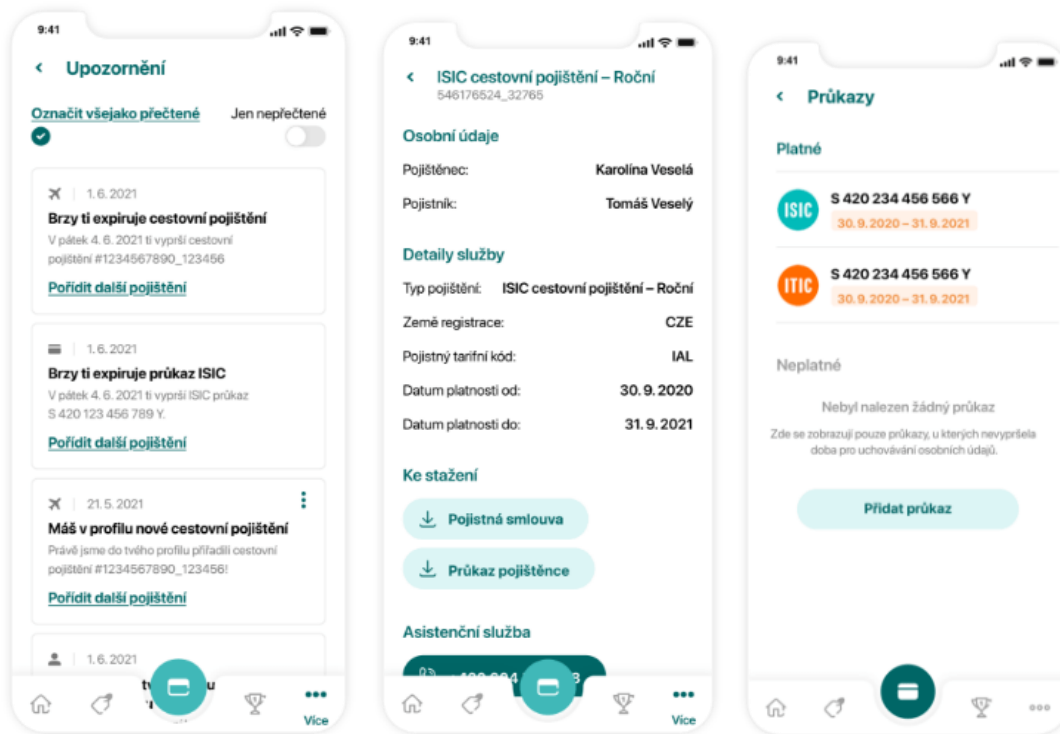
9:41

Upozornění

Označit všejako přečtené

Jen nepřečtené

1. 6. 2021

Brzy ti expiruje cestovní pojištění

V pátek 4. 6. 2021 ti vyprší cestovní pojištění #1234567890_123456

Pořídit další pojištění

1. 6. 2021

Brzy ti expiruje průkaz ISIC

V pátek 4. 6. 2021 ti vyprší ISIC průkaz S 420 123 456 789 Y.

Pořídit další pojištění

21. 5. 2021

Máš v profilu nové cestovní pojištění

Právě jsme do tvého profilu přiřadili cestovní pojištění #1234567890_123456!

Pořídit další pojištění

1. 6. 2021

tv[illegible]u

Více

9:41

ISIC cestovní pojištění – Roční

546176524_32765

Osobní údaje

Pojištěnec: Karolína Veselá

Pojistník: Tomáš Veselý

Detaily služby

Typ pojištění: ISIC cestovní pojištění – Roční

Země registrace: CZE

Pojistný tarifní kód: IAL

Datum platnosti od: 30. 9. 2020

Datum platnosti do: 31. 9. 2021

Ke stažení

Pojistná smlouva

Průkaz pojištěnce

Asistenční služba

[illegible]

Více

9:41

Průkazy

Platné

ISIC

S 420 234 456 566 Y

30. 9. 2020 – 31. 9. 2021

ITIC

S 420 234 456 566 Y

30. 9. 2020 – 31. 9. 2021

Neplatné

Nebyl nalezen žádný průkaz

Zde se zobrazují pouze průkazy, u kterých nevypršela doba pro uchovávání osobních údajů.

Přidat průkaz